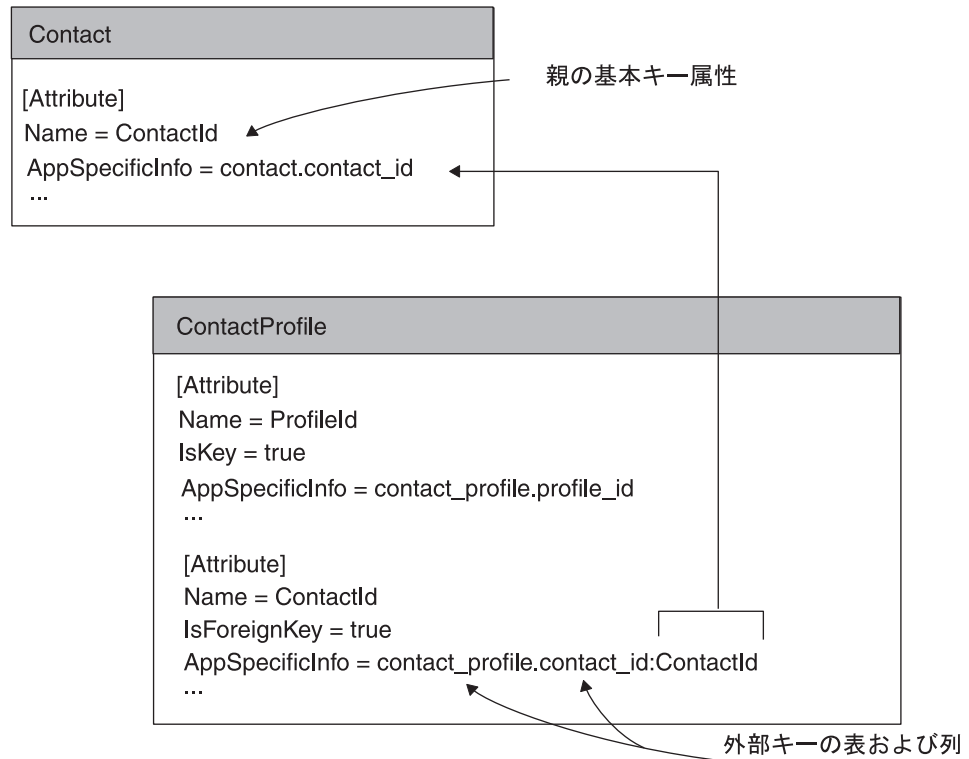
Contact

[Attribute]
Name = ContactId
AppSpecificInfo = contact.contact_id
...

親の基本キー属性

ContactProfile

[Attribute]
Name = ProfileId
IsKey = true
AppSpecificInfo = contact_profile.profile_id
...

[Attribute]
Name = ContactId
IsForeignKey = true
AppSpecificInfo = contact_profile.contact_id:ContactId
...

外部キーの表および列